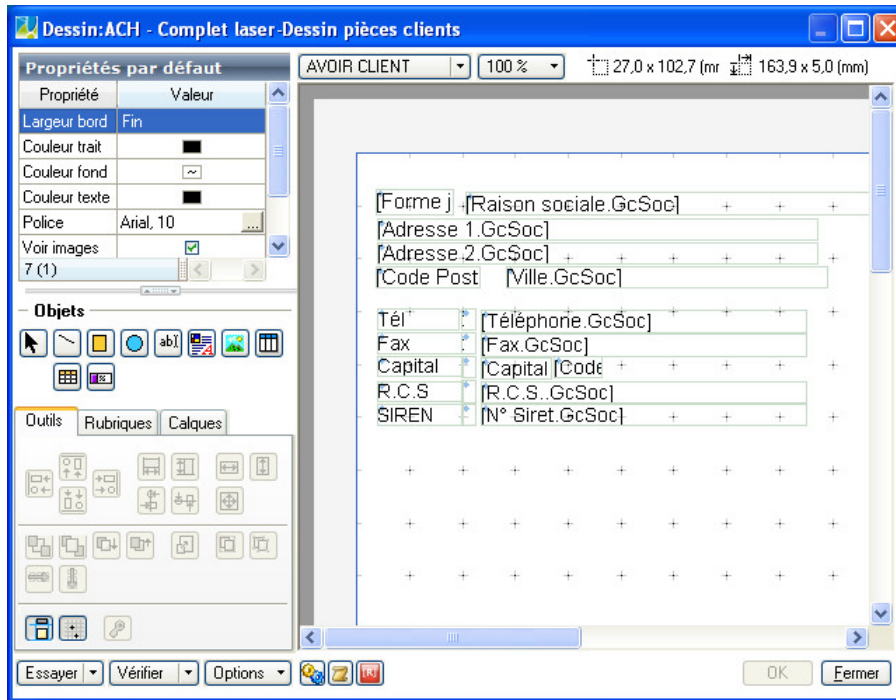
Dessin:ACH - Complet laser-Dessin pièces clients

Propriétés par défaut

| Propriété | Valeur |
|---|---|
| Largeur bord | Fin |
| Couleur trait | |
| Couleur fond | |
| Couleur texte | |
| Police | Arial, 10 |
| Voir images | |

7 (1)

Objets

Outils | Rubriques | Calques

AVOIR CLIENT | 100 % | 27,0 x 102,7 (mr | 163,9 x 5,0 (mm)

[Forme j [Raison sociale.GcSoc]
[Adresse 1.GcSoc]
[Adresse 2.GcSoc]
[Code Post [Ville.GcSoc]

Tél : [Téléphone.GcSoc]
Fax : [Fax.GcSoc]
Capital : [Capital [Code
R.C.S : [R.C.S..GcSoc]
SIREN : [N° Siret.GcSoc]

Essayer | Vérifier | Options | OK | Fermer